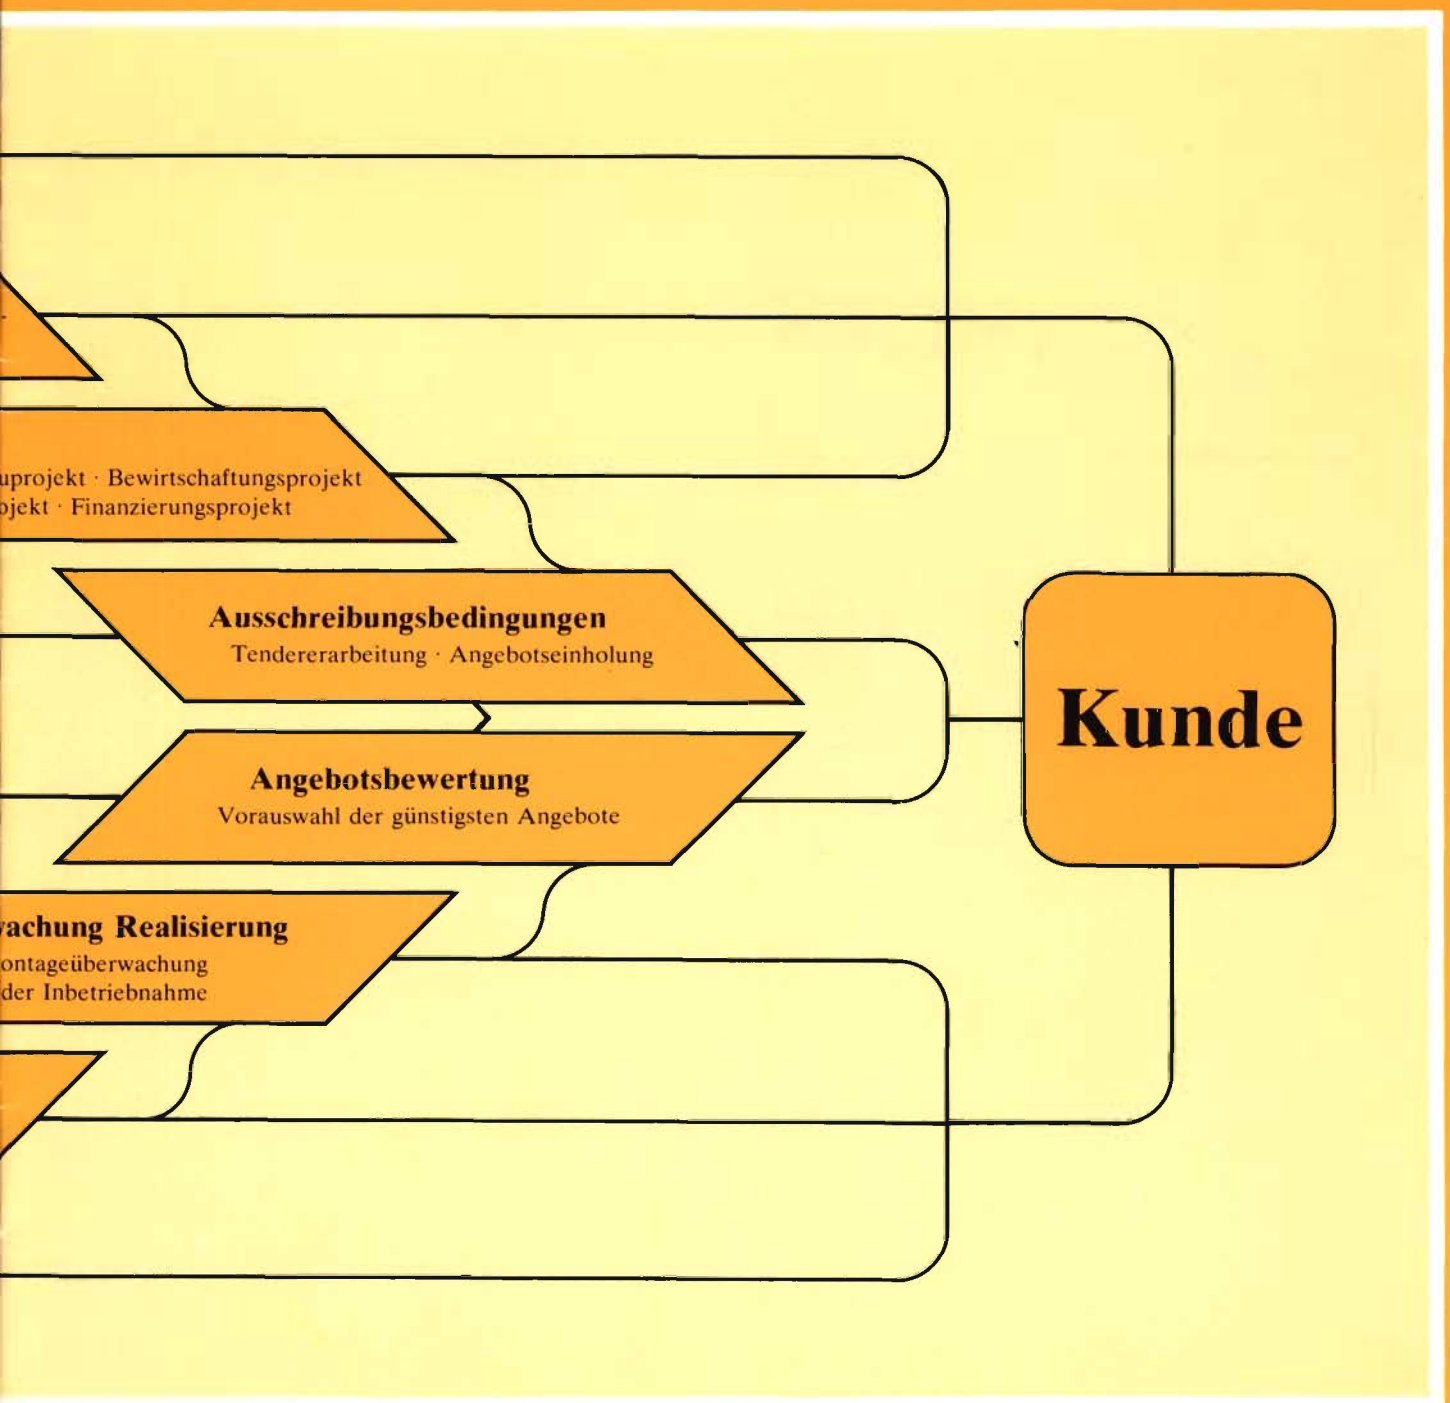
uprojekt · Bewirtschaftungsprojekt
ojekt · Finanzierungsprojekt

Ausschreibungsbedingungen
Tendererarbeitung · Angebotseinholung

Angebotsbewertung
Vorauswahl der günstigsten Angebote

wachung Realisierung
ontageüberwachung
der Inbetriebnahme

Kunde